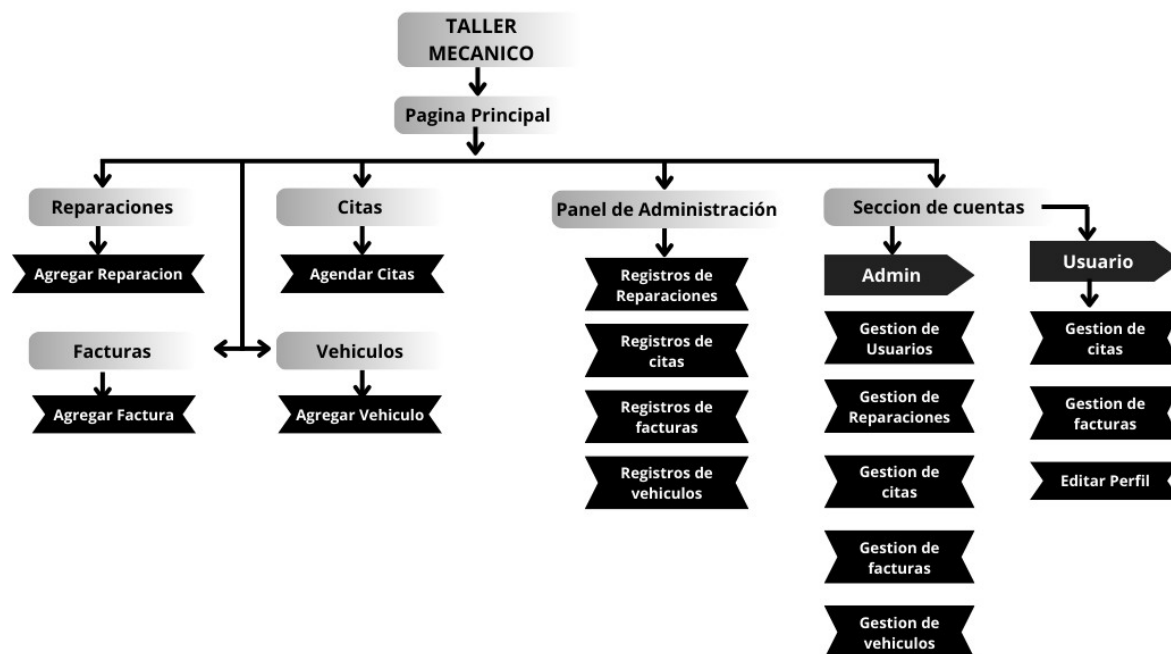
TALLER MECANICO

Pagina Principal

Reparaciones

Agregar Reparacion

Facturas

Agregar Factura

Citas

Agendar Citas

Vehiculos

Agregar Vehiculo

Panel de Administración

Registros de Reparaciones

Registros de citas

Registros de facturas

Registros de vehiculos

Seccion de cuentas

Admin

Gestion de Usuarios

Gestion de Reparaciones

Gestion de citas

Gestion de facturas

Gestion de vehiculos

Usuario

Gestion de citas

Gestion de facturas

Editar Perfil